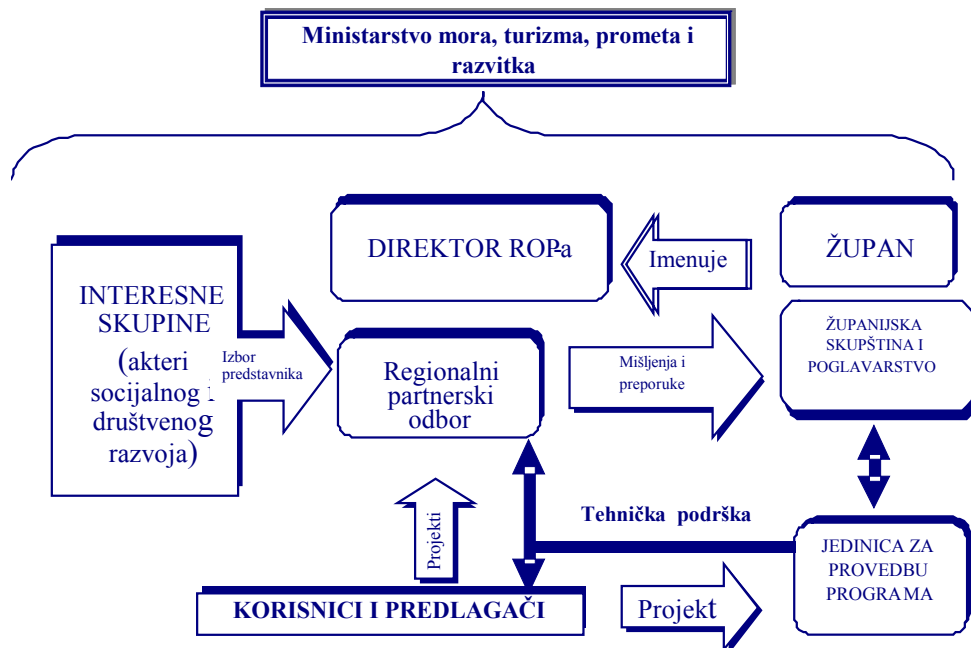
Ministarstvo mora, turizma, prometa i razvitka

DIREKTOR ROP-a

Imenuje

ŽUPAN

INTERESNE SKUPINE (akteri socijalnog i društvenog razvoja)

Izbor predstavnika

Regionalni partnerski odbor

Mišljenja i preporuke

ŽUPANIJSKA SKUPŠTINA I POGLAVARSTVO

Tehnička podrška

Projekti

JEDINICA ZA PROVEDBU PROGRAMA

KORISNICI I PREDLAGAČI

Projekt